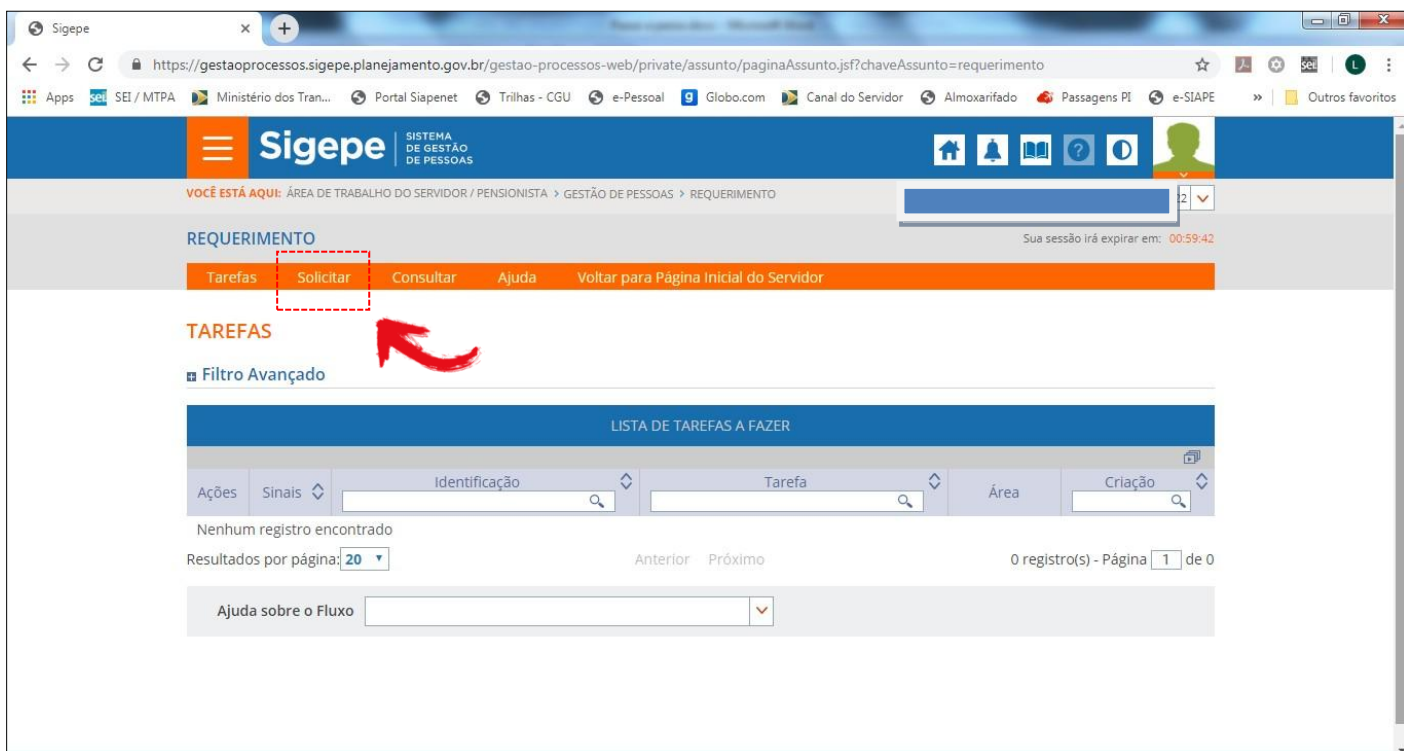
Sigepe ×

https://gestaoprocessos.sigepe.planejamento.gov.br/gestao-processos-web/private/assunto/paginaAssunto.jsf?chaveAssunto=requerimento

Apps SEI / MTPA Ministério dos Tran... Portal Siapenet Trilhas - CGU e-Pessoal Globo.com Canal do Servidor Almoxarifado Passagens PI e-SIAPE » Outros favoritos

Sigepe SISTEMA DE GESTÃO DE PESSOAS

VOCÊ ESTÁ AQUI: ÁREA DE TRABALHO DO SERVIDOR / PENSIONISTA > GESTÃO DE PESSOAS > REQUERIMENTO

REQUERIMENTO

Sua sessão irá expirar em: 00:59:42

Tarefas Solicitar Consultar Ajuda Voltar para Página Inicial do Servidor

TAREFAS

Filtro Avançado

LISTA DE TAREFAS A FAZER

| Ações | Sinais | Identificação | Tarefa | Área | Criação |
|---|---|---|---|---|---|

Nenhum registro encontrado

Resultados por página: 20

Anterior Próximo

0 registro(s) - Página 1 de 0

Ajuda sobre o Fluxo